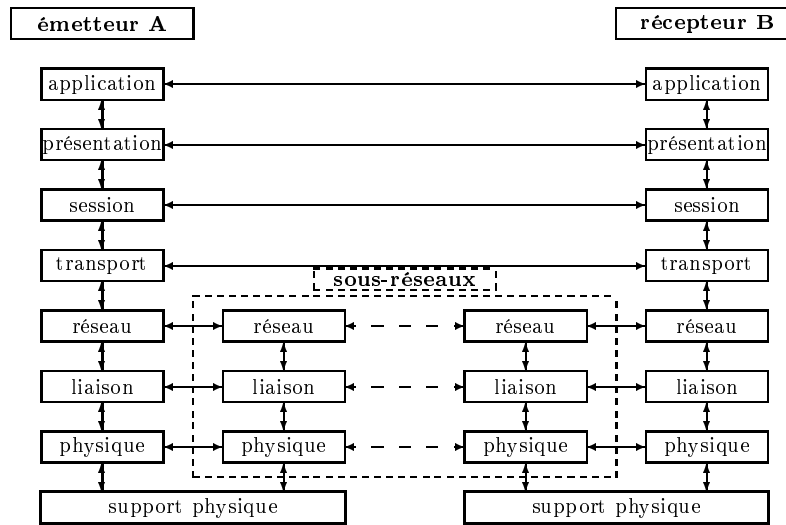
émetteur A

récepteur B

application

application

présentation

présentation

session

session

transport

transport

sous-réseaux

réseau

réseau

réseau

réseau

liaison

liaison

liaison

liaison

physique

physique

physique

physique

support physique

support physique